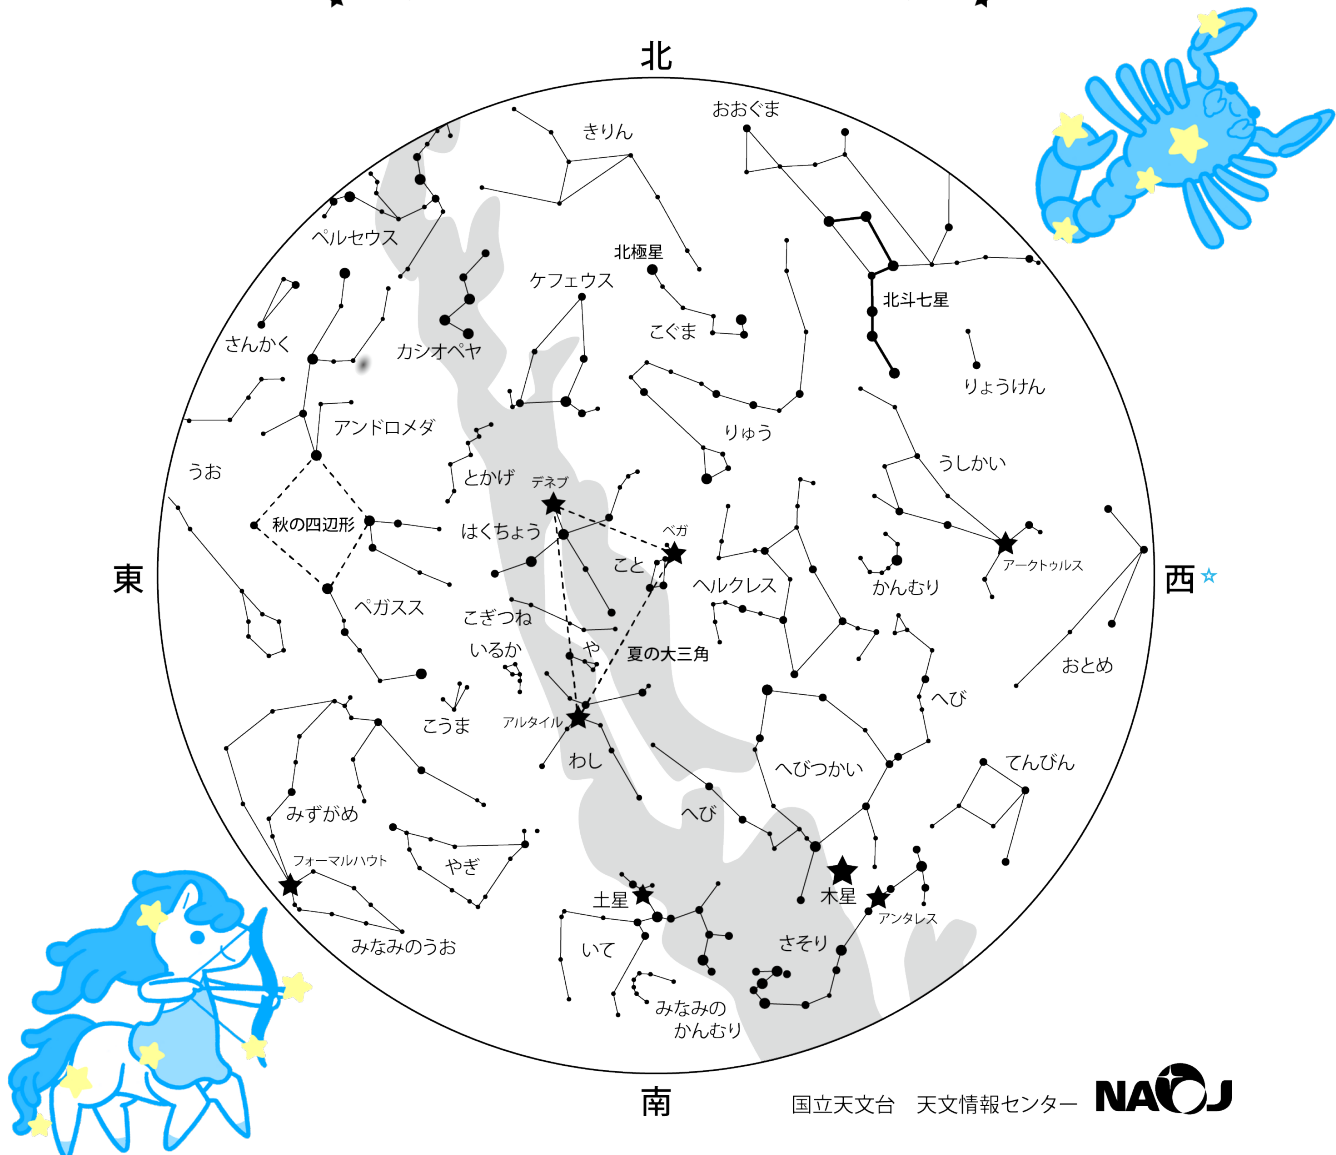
北

東

西

南

おおぐま

きりん

ペルセウス

北極星

ケフェウス

北斗七星

さんかく

カシオペヤ

こぐま

りょうけん

アンドロメダ

りゅう

うお

とかげ

うしかい

デネブ

秋の四辺形

はくちょう

ベガ

こと

アークトゥルス

ヘルクレス

かんむり

ペガスス

こぎつね

おとめ

いるか

や

夏の大三角

へび

こうま

アルタイル

わし

へびつかい

てんびん

みずがめ

へび

フォーマルハウト

やぎ

木星

土星

アンタレス

みなみのうお

いて

さそり

みなみの
かんむり

国立天文台　天文情報センター

NAOJ